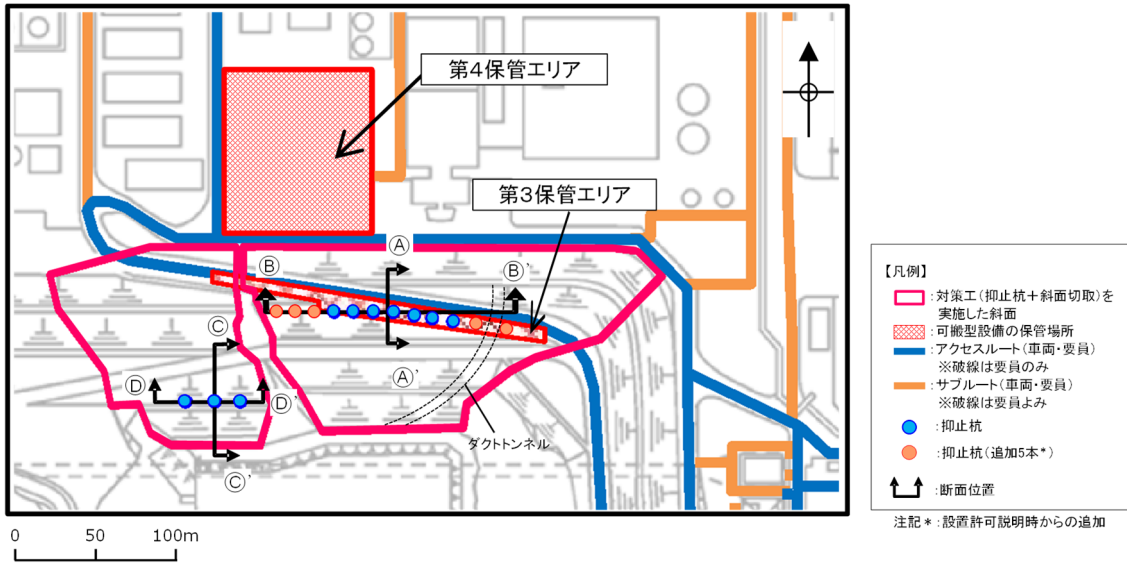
第4保管エリア

第3保管エリア

Ⓐ

Ⓑ

Ⓑ'

Ⓒ

Ⓓ

Ⓓ'

Ⓐ'

Ⓒ'

ダクトトンネル

0 50 100m

【凡例】
：対策工（抑止杭＋斜面切取）を実施した斜面
：可搬型設備の保管場所
：アクセスルート（車両・要員）
※破線は要員のみ
：サブルート（車両・要員）
※破線は要員よみ
：抑止杭
：抑止杭（追加5本*）
：断面位置

注記＊：設置許可説明時からの追加